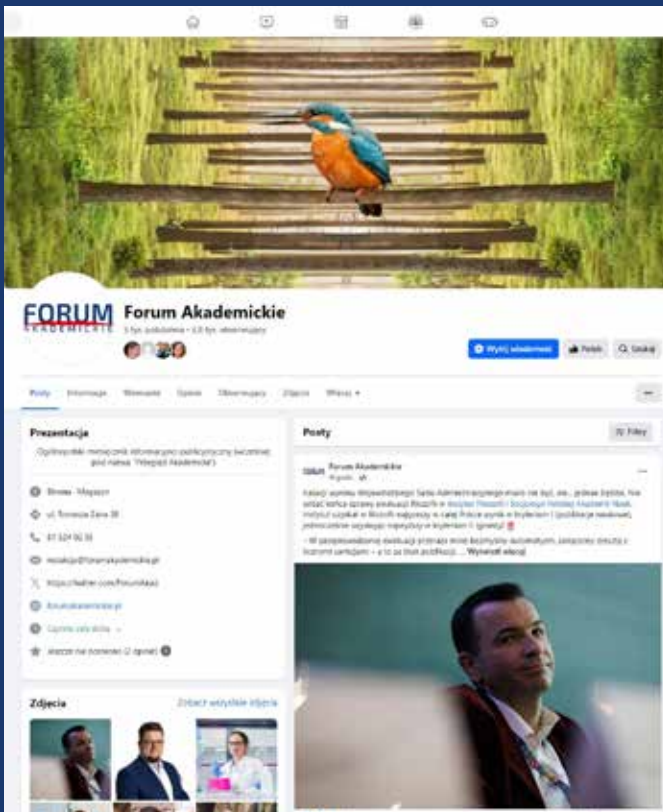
FORUM AKADEMICKIE

Forum Akademickie

5 tys. polubień • 6,6 tys. obserwujący

Wyślij wiadomość

Polub

Szukaj

Posty Informacje Wzmianki Opinie Obserwujący Zdjęcia Więcej

Prezentacja

Ogólnopolski miesięcznik informacyjno-publicystyczny (wcześniej pod nazwą "Wiepsze Akademickie")

Strona · Magazyn

ul. Romera Zana 38

81 524 90 38

redakcja@forumakademickie.pl

https://twitter.com/ForumAkad

forumakademickie.pl

Otwarte cały dzień

Jeszcze nie oceniono (2 opinie)

Zdjęcia

Zobacz wszystkie zdjęcia

Posty

Filtry

Forum Akademickie

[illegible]

Wynieść więcej